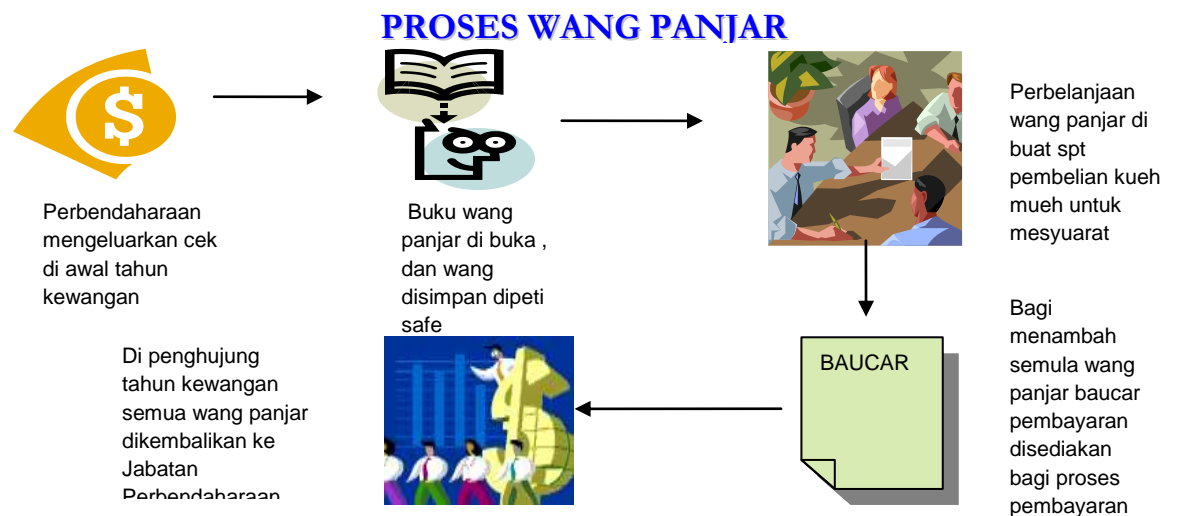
PROSES WANG PANJAR

Perbendaharaan mengeluarkan cek di awal tahun kewangan

Buku wang panjar di buka , dan wang disimpan dipeti safe

Perbelanjaan wang panjar di buat spt pembelian kueh mueh untuk mesyuarat

BAUCAR

Bagi menambah semula wang panjar baucar pembayaran disediakan bagi proses pembayaran

Di penghujung tahun kewangan semua wang panjar dikembalikan ke Jabatan Perbendaharaan